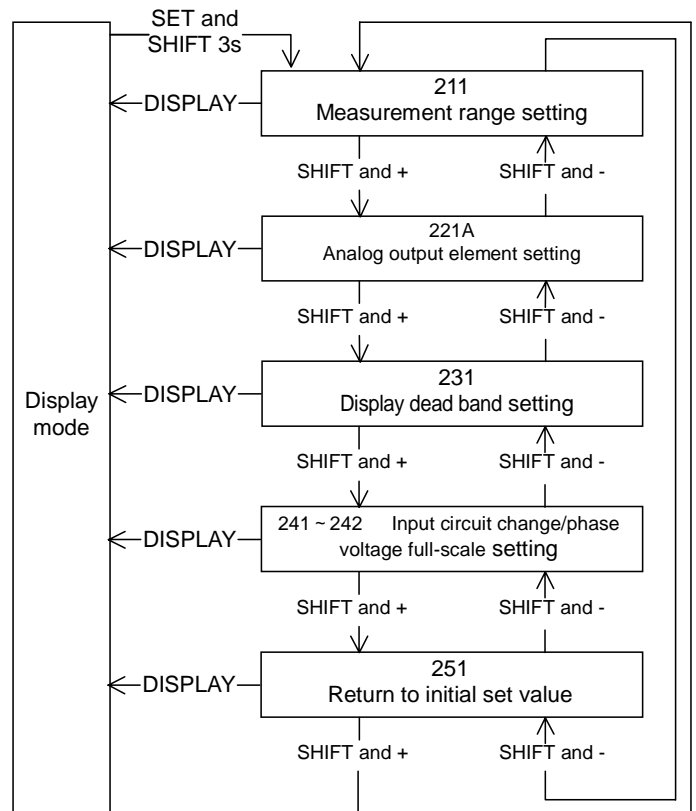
SET and SHIFT 3s

DISPLAY

211
Measurement range setting

SHIFT and +

SHIFT and -

DISPLAY

221A
Analog output element setting

SHIFT and +

SHIFT and -

Display mode

DISPLAY

231
Display dead band setting

SHIFT and +

SHIFT and -

DISPLAY

241 ~ 242 Input circuit change/phase voltage full-scale setting

SHIFT and +

SHIFT and -

DISPLAY

251
Return to initial set value

SHIFT and +

SHIFT and -